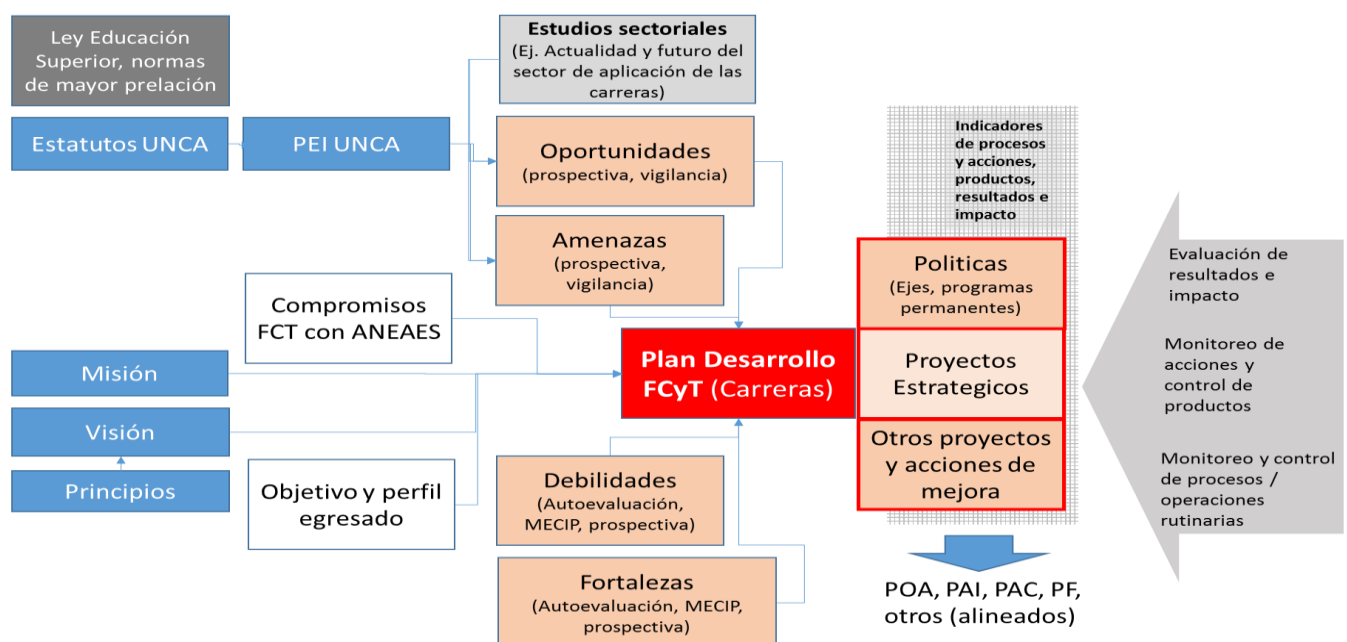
Ley Educación Superior, normas de mayor prelación

Estatutos UNCA

PEI UNCA

Estudios sectoriales
(Ej. Actualidad y futuro del sector de aplicación de las carreras)

Oportunidades
(prospectiva, vigilancia)

Amenazas
(prospectiva, vigilancia)

Compromisos FCT con ANEAES

Misión

Visión

Principios

Objetivo y perfil egresado

Plan Desarrollo FCyT (Carreras)

Debilidades
(Autoevaluación, MECIP, prospectiva)

Fortalezas
(Autoevaluación, MECIP, prospectiva)

Indicadores de procesos y acciones, productos, resultados e impacto

Politicas
(Ejes, programas permanentes)

Proyectos Estrategicos

Otros proyectos y acciones de mejora

POA, PAI, PAC, PF, otros (alineados)

Evaluación de resultados e impacto

Monitoreo de acciones y control de productos

Monitoreo y control de procesos / operaciones rutinarias